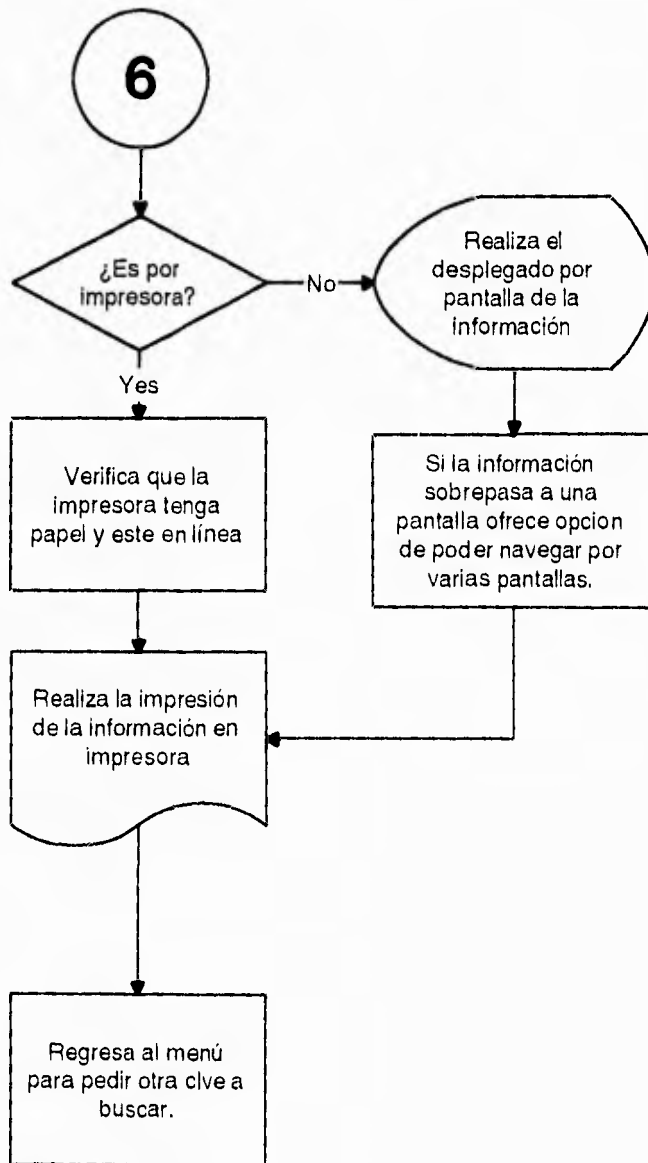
6

¿Es por impresora?

No

Realiza el desplegado por pantalla de la información

Yes

Verifica que la impresora tenga papel y este en línea

Si la información sobrepasa a una pantalla ofrece opcion de poder navegar por varias pantallas.

Realiza la impresión de la información en impresora

Regresa al menú para pedir otra clve a buscar.